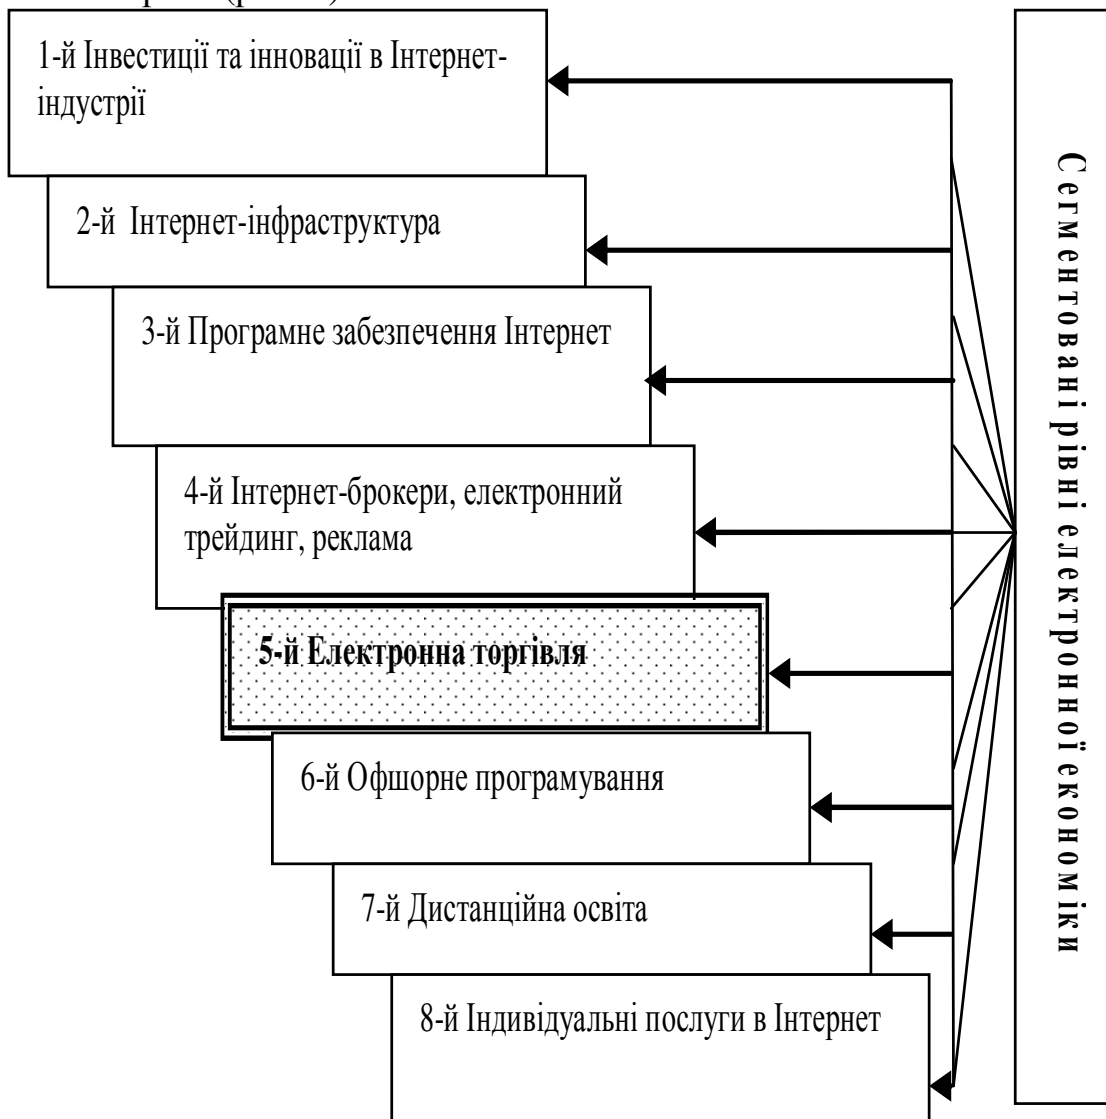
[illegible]

1-й Інвестиції та інновації в Інтернет-індустрії

2-й Інтернет-інфраструктура

3-й Програмне забезпечення Інтернет

4-й Інтернет-брокери, електронний трейдинг, реклама

5-й Електронна торгівля

6-й Офшорне програмування

7-й Дистанційна освіта

8-й Індивідуальні послуги в Інтернет

Сегментовані рівні електронної економіки